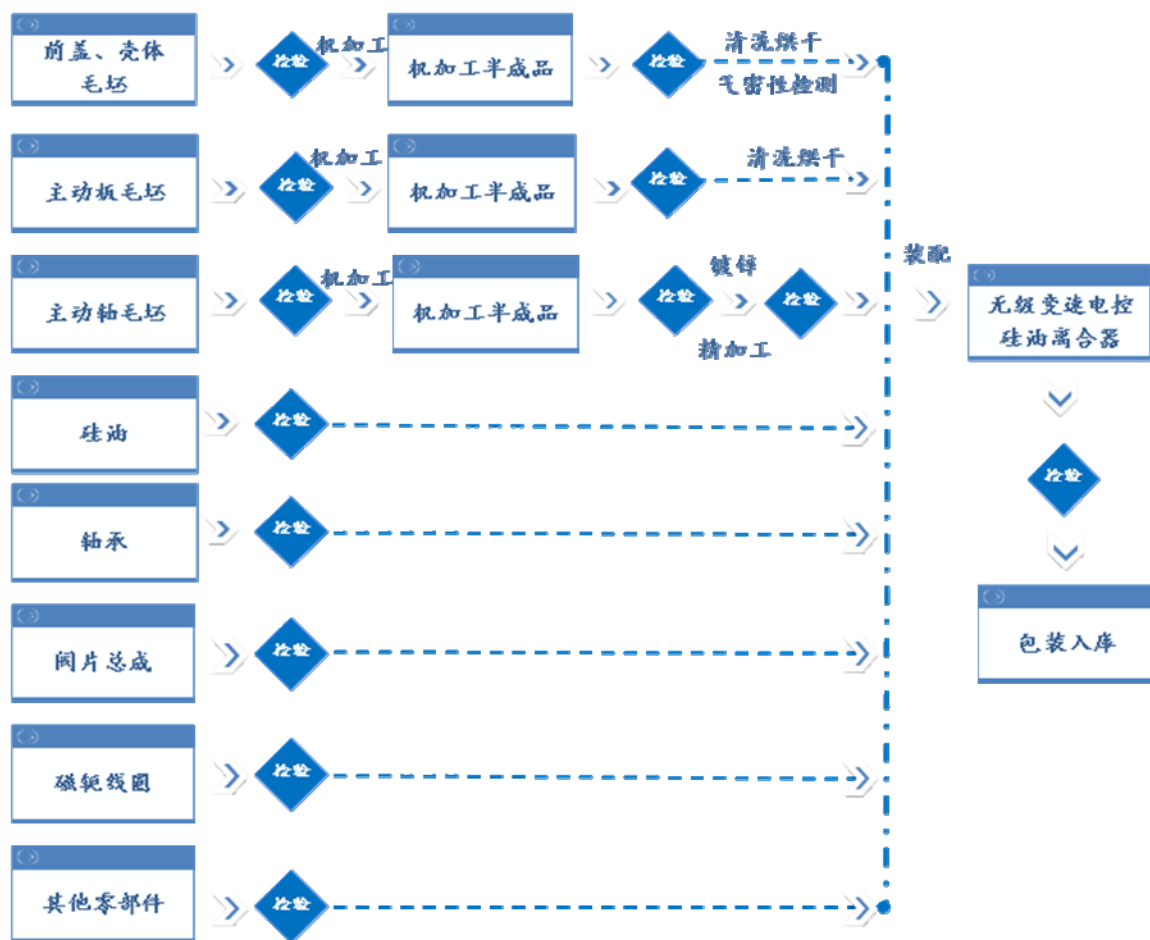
前盖、壳体毛坯

检验

机加工

机加工半成品

检验

清洗烘干

气密性检测

主动板毛坯

检验

机加工

机加工半成品

检验

清洗烘干

主动轴毛坯

检验

机加工

机加工半成品

检验

镀锌

检验

精加工

硅油

检验

轴承

检验

阀片总成

检验

磁轭线圈

检验

其他零部件

检验

装配

无级变速电控硅油离合器

检验

包装入库